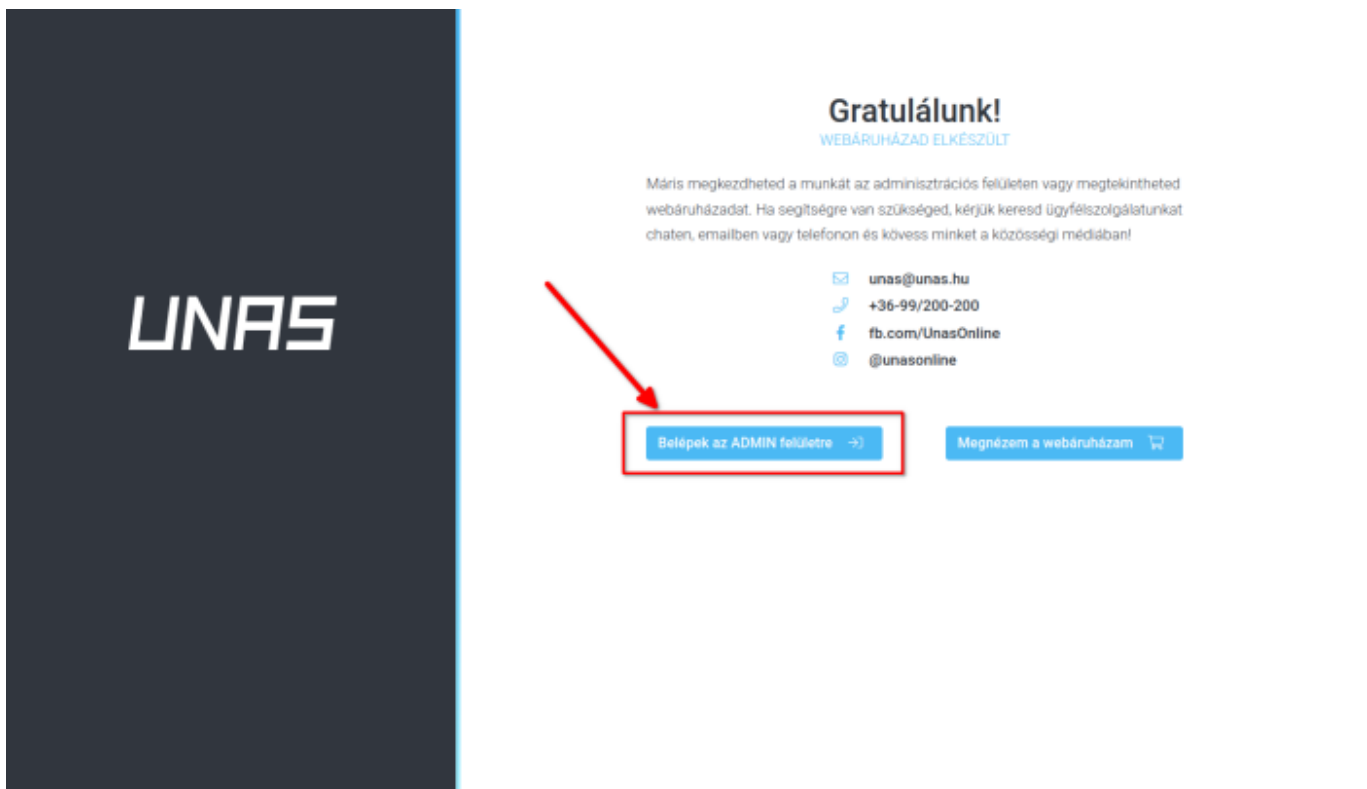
UNAS

Gratulálunk!
WEBÁRUHÁZAD ELKÉSZÜLT

Máris megkezdheted a munkát az adminisztrációs felületen vagy megtekintheted webáruházadat. Ha segítségre van szükséged, kérjük keresd ügyfélszolgálatunkat chaten, emailben vagy telefonon és kövess minket a közösségi médiában!

unas@unas.hu
+36-99/200-200
fb.com/UnasOnline
@unasonline

Belépek az ADMIN felületre

Megnézem a webáruházam